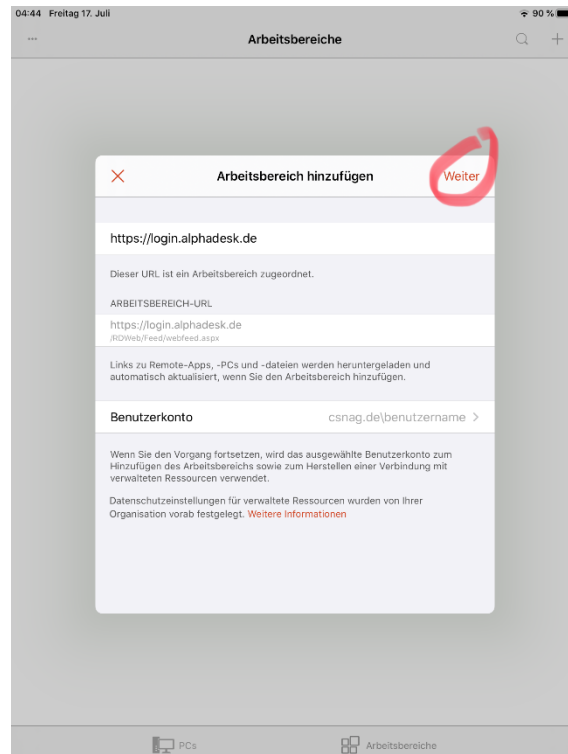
04:44 Freitag 17. Juli

90 %

···

Arbeitsbereiche

+

Arbeitsbereich hinzufügen

Weiter

https://login.alphadesk.de

Dieser URL ist ein Arbeitsbereich zugeordnet.

ARBEITSBEREICH-URL

https://login.alphadesk.de
/RDWeb/Feed/webfeed.aspx

Links zu Remote-Apps, -PCs und -dateien werden heruntergeladen und automatisch aktualisiert, wenn Sie den Arbeitsbereich hinzufügen.

Benutzerkonto

csnag.de\benutzername >

Wenn Sie den Vorgang fortsetzen, wird das ausgewählte Benutzerkonto zum Hinzufügen des Arbeitsbereichs sowie zum Herstellen einer Verbindung mit verwalteten Ressourcen verwendet.

Datenschutzeinstellungen für verwaltete Ressourcen wurden von Ihrer Organisation vorab festgelegt. Weitere Informationen

PCs

Arbeitsbereiche